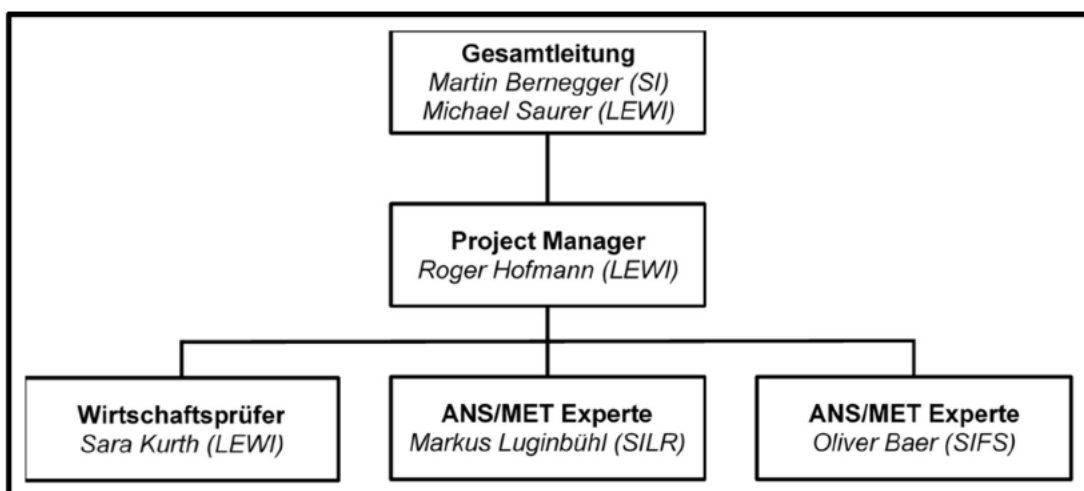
Gesamtleitung
Martin Bernegger (SI)
Michael Saurer (LEWI)

Project Manager
Roger Hofmann (LEWI)

Wirtschaftsprüfer
Sara Kurth (LEWI)

ANS/MET Experte
Markus Luginbühl (SILR)

ANS/MET Experte
Oliver Baer (SIFS)